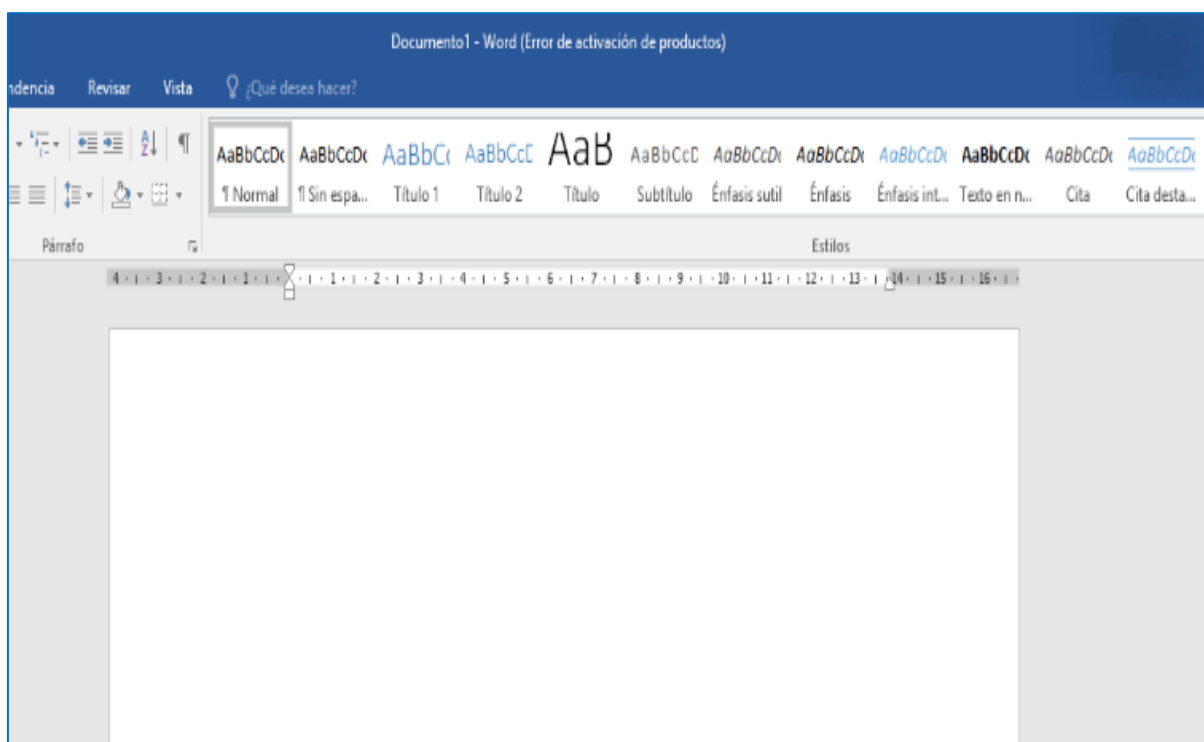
Documento1 - Word (Error de activación de productos)

ndencia Revisar Vista ¿Qué desea hacer?

AaBbCcDc AaBbCcDc AaBbC AaBbCcD AaB AaBbCcD AaBbCcDc AaBbCcDc AaBbCcDc AaBbCcDc AaBbCcDc AaBbCcDc

¶ Normal ¶ Sin espa... Título 1 Título 2 Título Subtítulo Énfasis sutil Énfasis Énfasis int... Texto en n... Cita Cita desta...

Párrafo

Estilos

4 · 3 · 2 · 1 · 1 · 2 · 3 · 4 · 5 · 6 · 7 · 8 · 9 · 10 · 11 · 12 · 13 · 14 · 15 · 16